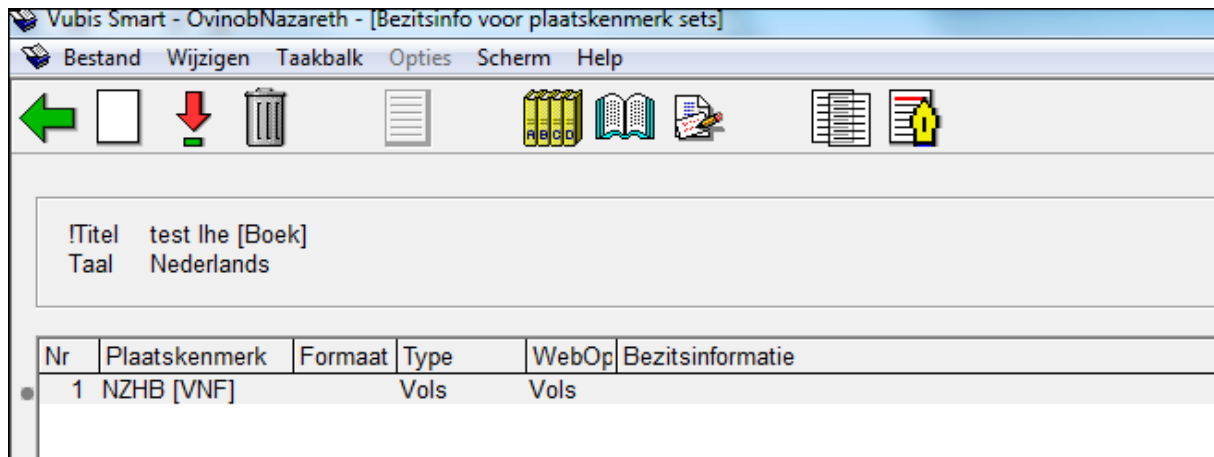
Vubis Smart - OvinobNazareth - [Bezitsinfo voor plaatskenmerk sets]

Bestand Wijzigen Taakbalk Opties Scherm Help

ABCD

!Titel test lhe [Boek]
Taal Nederlands

| Nr | Plaatskenmerk | Formaat | Type | WebOp | Bezitsinformatie |
|---|---|---|---|---|---|
| 1 | NZHB [VNF] | | Vols | Vols | |